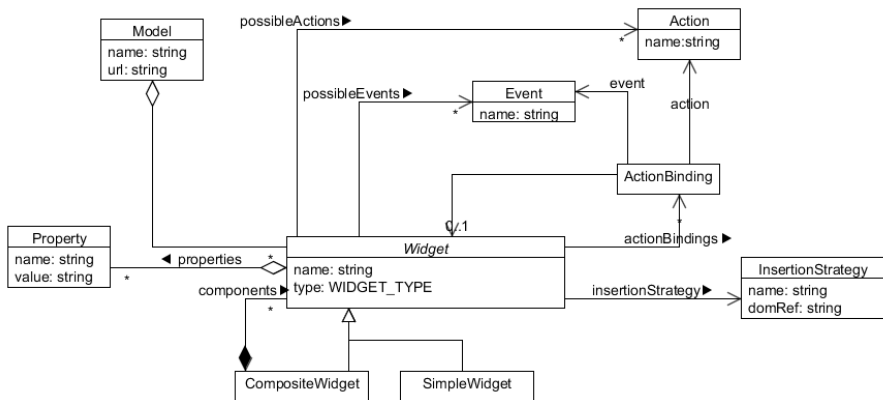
Model
name: string
url: string

possibleActions ▶

Action
name:string

possibleEvents ▶

Event
name: string

event

action

ActionBinding

0..1

Property
name: string
value: string

◀ properties

Widget
name: string
type: WIDGET_TYPE

actionBindings ▶

components ▶

insertionStrategy ▶

InsertionStrategy
name: string
domRef: string

CompositeWidget

SimpleWidget

*
*
*
*
*
*